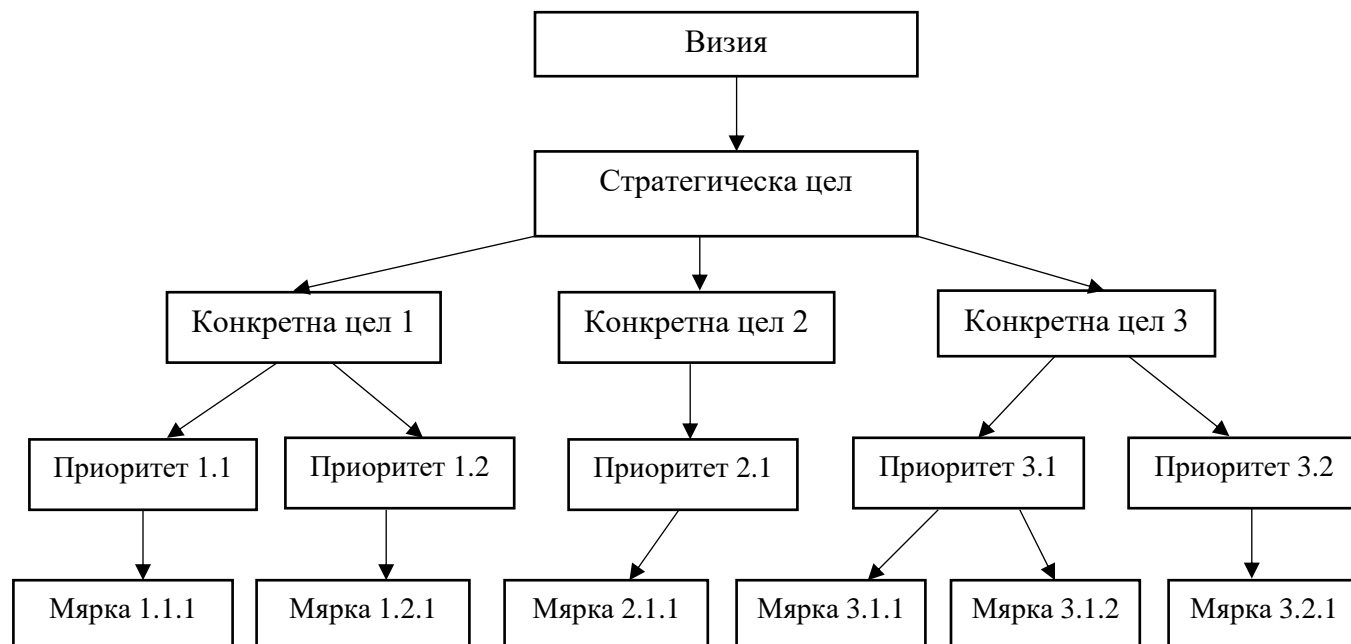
Визия

Стратегическа цел

Конкретна цел 1

Конкретна цел 2

Конкретна цел 3

Приоритет 1.1

Приоритет 1.2

Приоритет 2.1

Приоритет 3.1

Приоритет 3.2

Мярка 1.1.1

Мярка 1.2.1

Мярка 2.1.1

Мярка 3.1.1

Мярка 3.1.2

Мярка 3.2.1